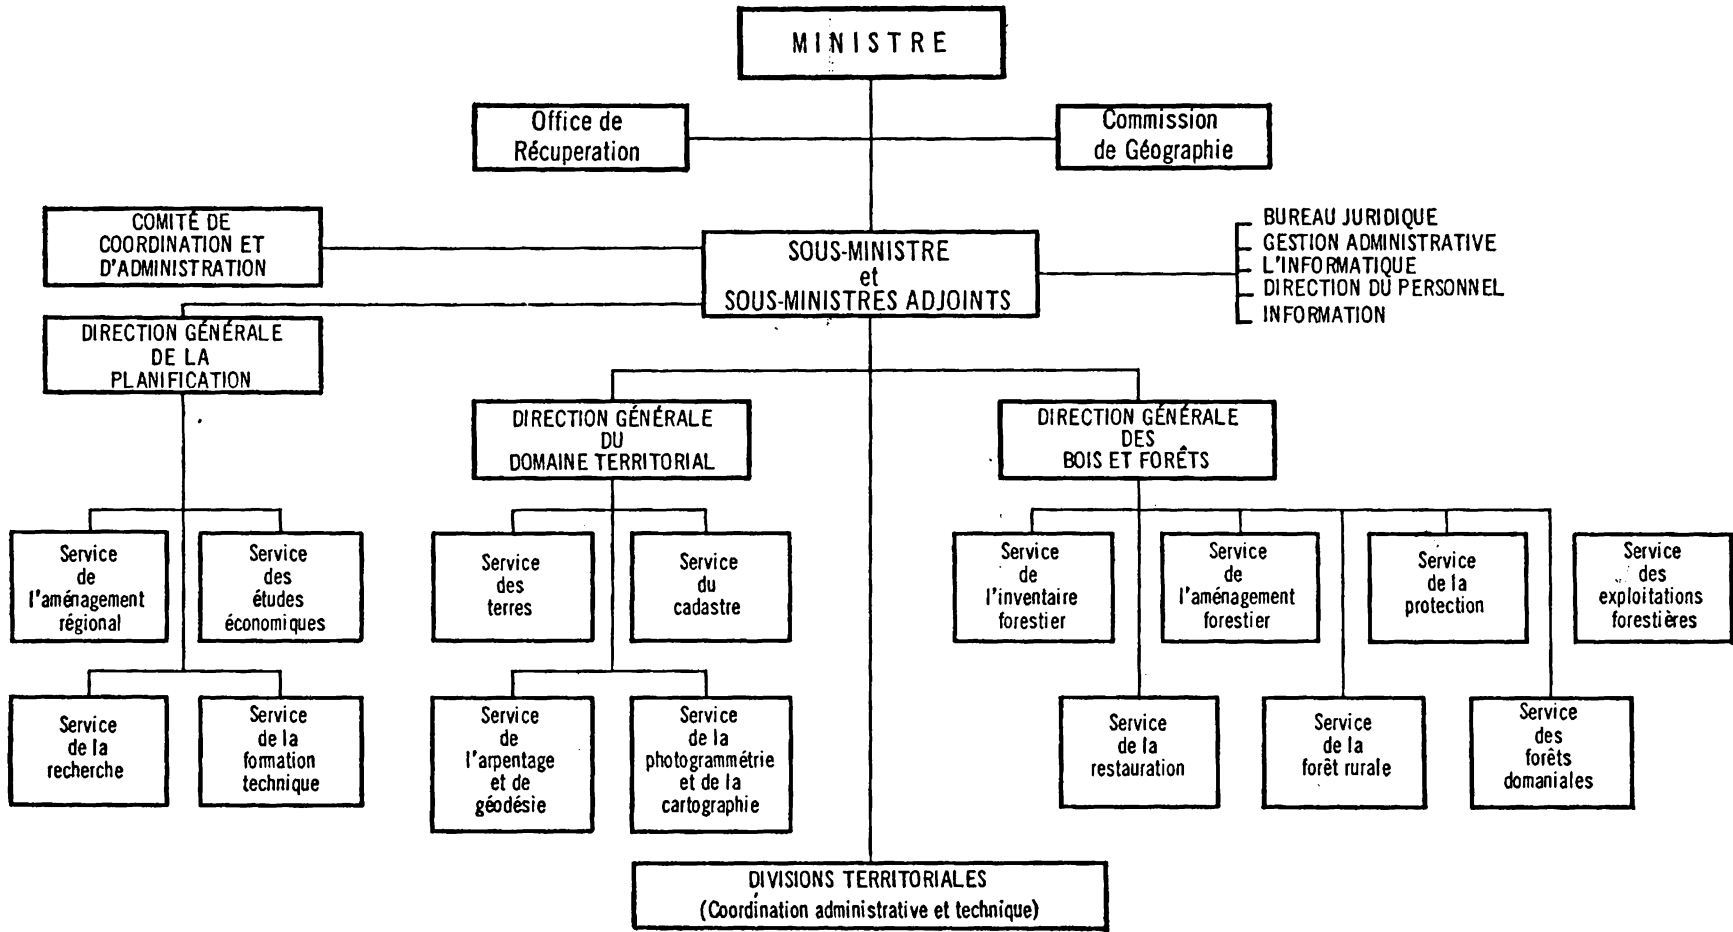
MINISTRE

Office de Récuperation

Commission de Géographie

COMITÉ DE COORDINATION ET D'ADMINISTRATION

SOUS-MINISTRE et SOUS-MINISTRES ADJOINTS

BUREAU JURIDIQUE
GESTION ADMINISTRATIVE
L'INFORMATIQUE
DIRECTION DU PERSONNEL
INFORMATION

DIRECTION GÉNÉRALE DE LA PLANIFICATION

DIRECTION GÉNÉRALE DU DOMAINE TERRITORIAL

DIRECTION GÉNÉRALE DES BOIS ET FORÊTS

Service de l'aménagement régional

Service des études économiques

Service de la recherche

Service de la formation technique

Service des terres

Service du cadastre

Service de l'arpentage et de géodésie

Service de la photogrammétrie et de la cartographie

Service de l'inventaire forestier

Service de l'aménagement forestier

Service de la protection

Service des exploitations forestières

Service de la restauration

Service de la forêt rurale

Service des forêts domaniales

DIVISIONS TERRITORIALES
(Coordination administrative et technique)